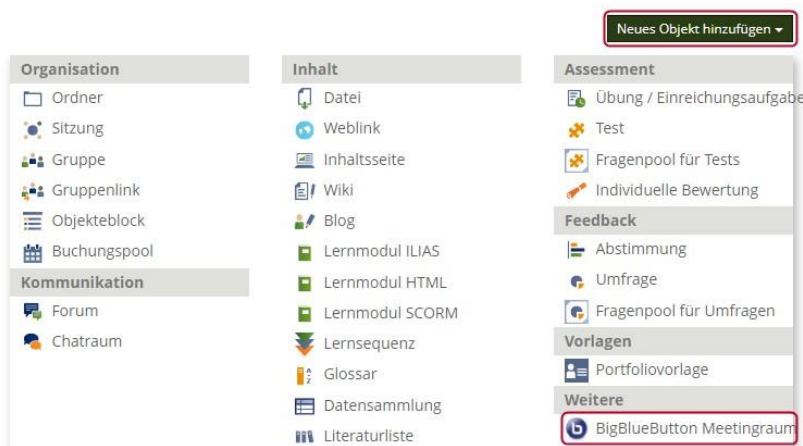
Neues Objekt hinzufügen ▾

Organisation
Ordner
Sitzung
Gruppe
Gruppenlink
Objekteblock
Buchungspool
Kommunikation
Forum
Chatraum

Inhalt
Datei
Weblink
Inhaltsseite
Wiki
Blog
Lernmodul ILIAS
Lernmodul HTML
Lernmodul SCORM
Lernsequenz
Glossar
Datensammlung
Literaturliste

Assessment
Übung / Einreichungsaufgabe
Test
Fragenpool für Tests
Individuelle Bewertung
Feedback
Abstimmung
Umfrage
Fragenpool für Umfragen
Vorlagen
Portfoliovorlage
Weitere
BigBlueButton Meetingraum